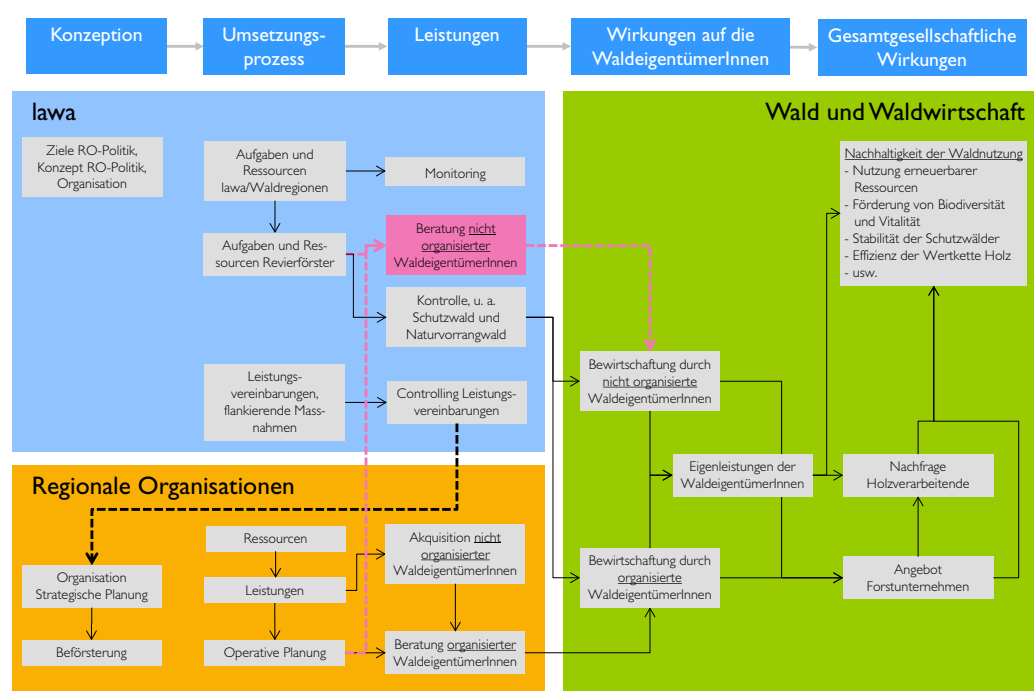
Konzeption

Umsetzungsprozess

Leistungen

Wirkungen auf die WaldeigentümerInnen

Gesamtgesellschaftliche Wirkungen

lawa

Ziele RO-Politik, Konzept RO-Politik, Organisation

Aufgaben und Ressourcen lawa/Waldregionen

Monitoring

Aufgaben und Ressourcen Revierförster

Beratung nicht organisierter WaldeigentümerInnen

Kontrolle, u. a. Schutzwald und Naturvorrangwald

Leistungsvereinbarungen, flankierende Massnahmen

Controlling Leistungsvereinbarungen

Wald und Waldwirtschaft

Nachhaltigkeit der Waldnutzung
- Nutzung erneuerbarer Ressourcen
- Förderung von Biodiversität und Vitalität
- Stabilität der Schutzwälder
- Effizienz der Wertkette Holz
- usw.

Bewirtschaftung durch nicht organisierte WaldeigentümerInnen

Eigenleistungen der WaldeigentümerInnen

Nachfrage Holzverarbeitende

Regionale Organisationen

Ressourcen

Akquisition nicht organisierter WaldeigentümerInnen

Organisation Strategische Planung

Leistungen

Bewirtschaftung durch organisierte WaldeigentümerInnen

Angebot Forstunternehmen

Beförsterung

Operative Planung

Beratung organisierter WaldeigentümerInnen